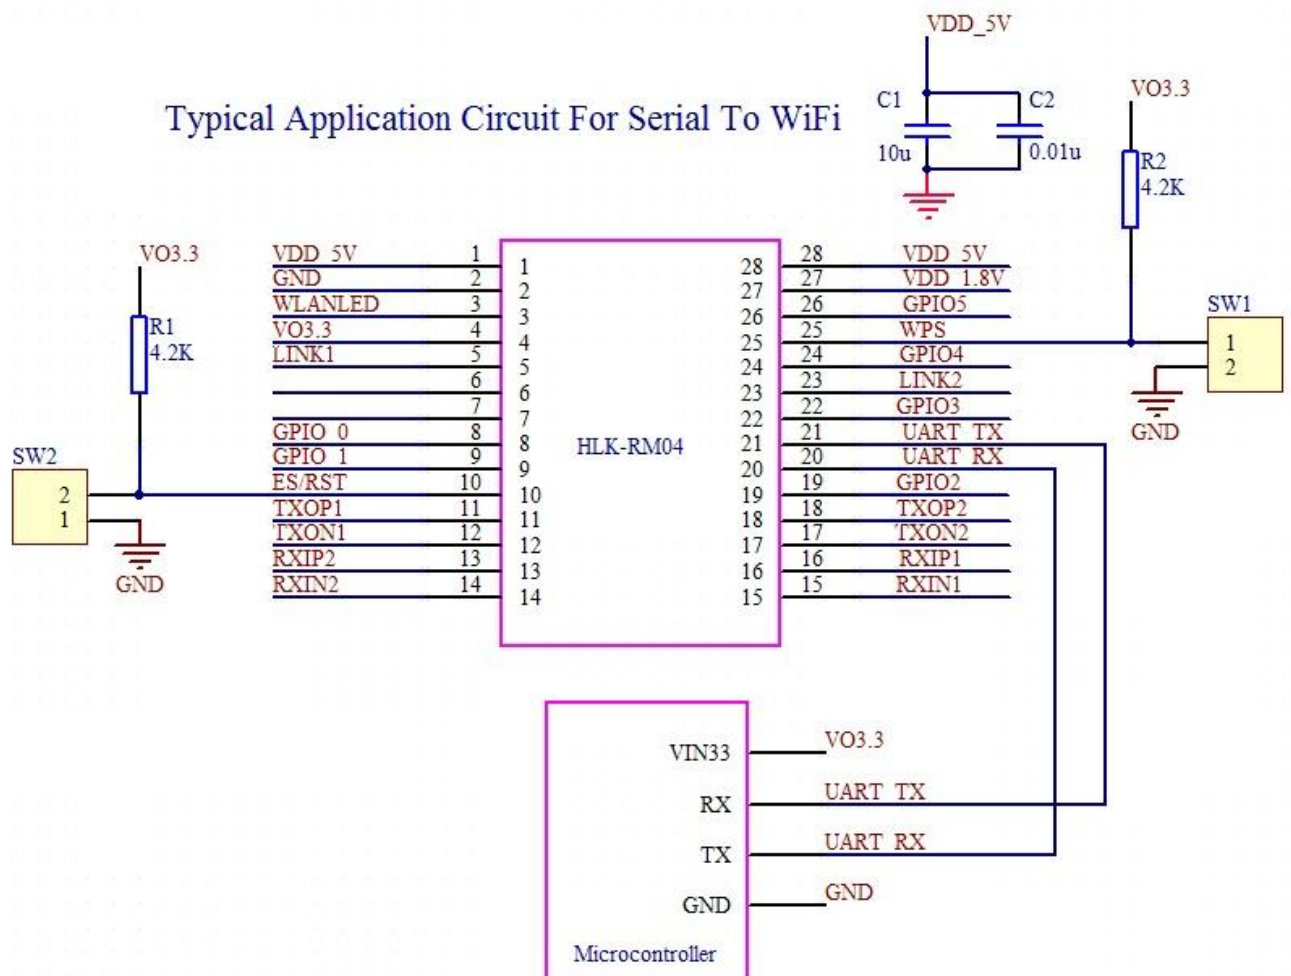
Typical Application Circuit For Serial To WiFi

VDD_5V
C1
10u
C2
0.01u

VO3.3
R2
4.2K

SW1
1
2
GND

VO3.3
R1
4.2K

SW2
2
1
GND

VDD_5V 1
GND 2
WLANLED 3
VO3.3 4
LINK1 5
6
7
GPIO_0 8
GPIO_1 9
ES/RST 10
TXOP1 11
TXON1 12
RXIP2 13
RXIN2 14

1
2
3
4
5
6
7
8
9
10
11
12
13
14

HLK-RM04

28
27
26
25
24
23
22
21
20
19
18
17
16
15

28 VDD_5V
27 VDD_1.8V
26 GPIO5
25 WPS
24 GPIO4
23 LINK2
22 GPIO3
21 UART_TX
20 UART_RX
19 GPIO2
18 TXOP2
17 TXON2
16 RXIP1
15 RXIN1

VIN33 VO3.3
RX UART_TX
TX UART_RX
GND GND
Microcontroller